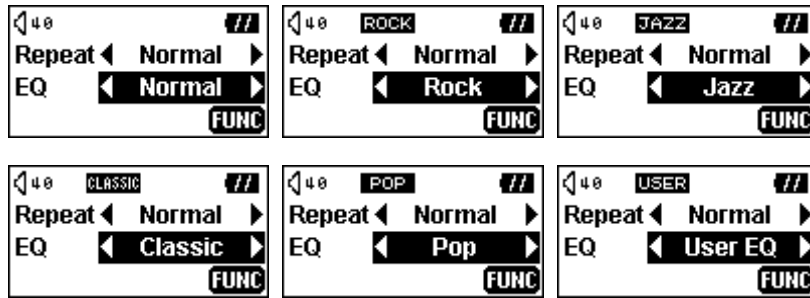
40
Repeat Normal
EQ Normal
FUNC

40 ROCK
Repeat Normal
EQ Rock
FUNC

40 JAZZ
Repeat Normal
EQ Jazz
FUNC

40 CLASSIC
Repeat Normal
EQ Classic
FUNC

40 POP
Repeat Normal
EQ Pop
FUNC

40 USER
Repeat Normal
EQ User EQ
FUNC